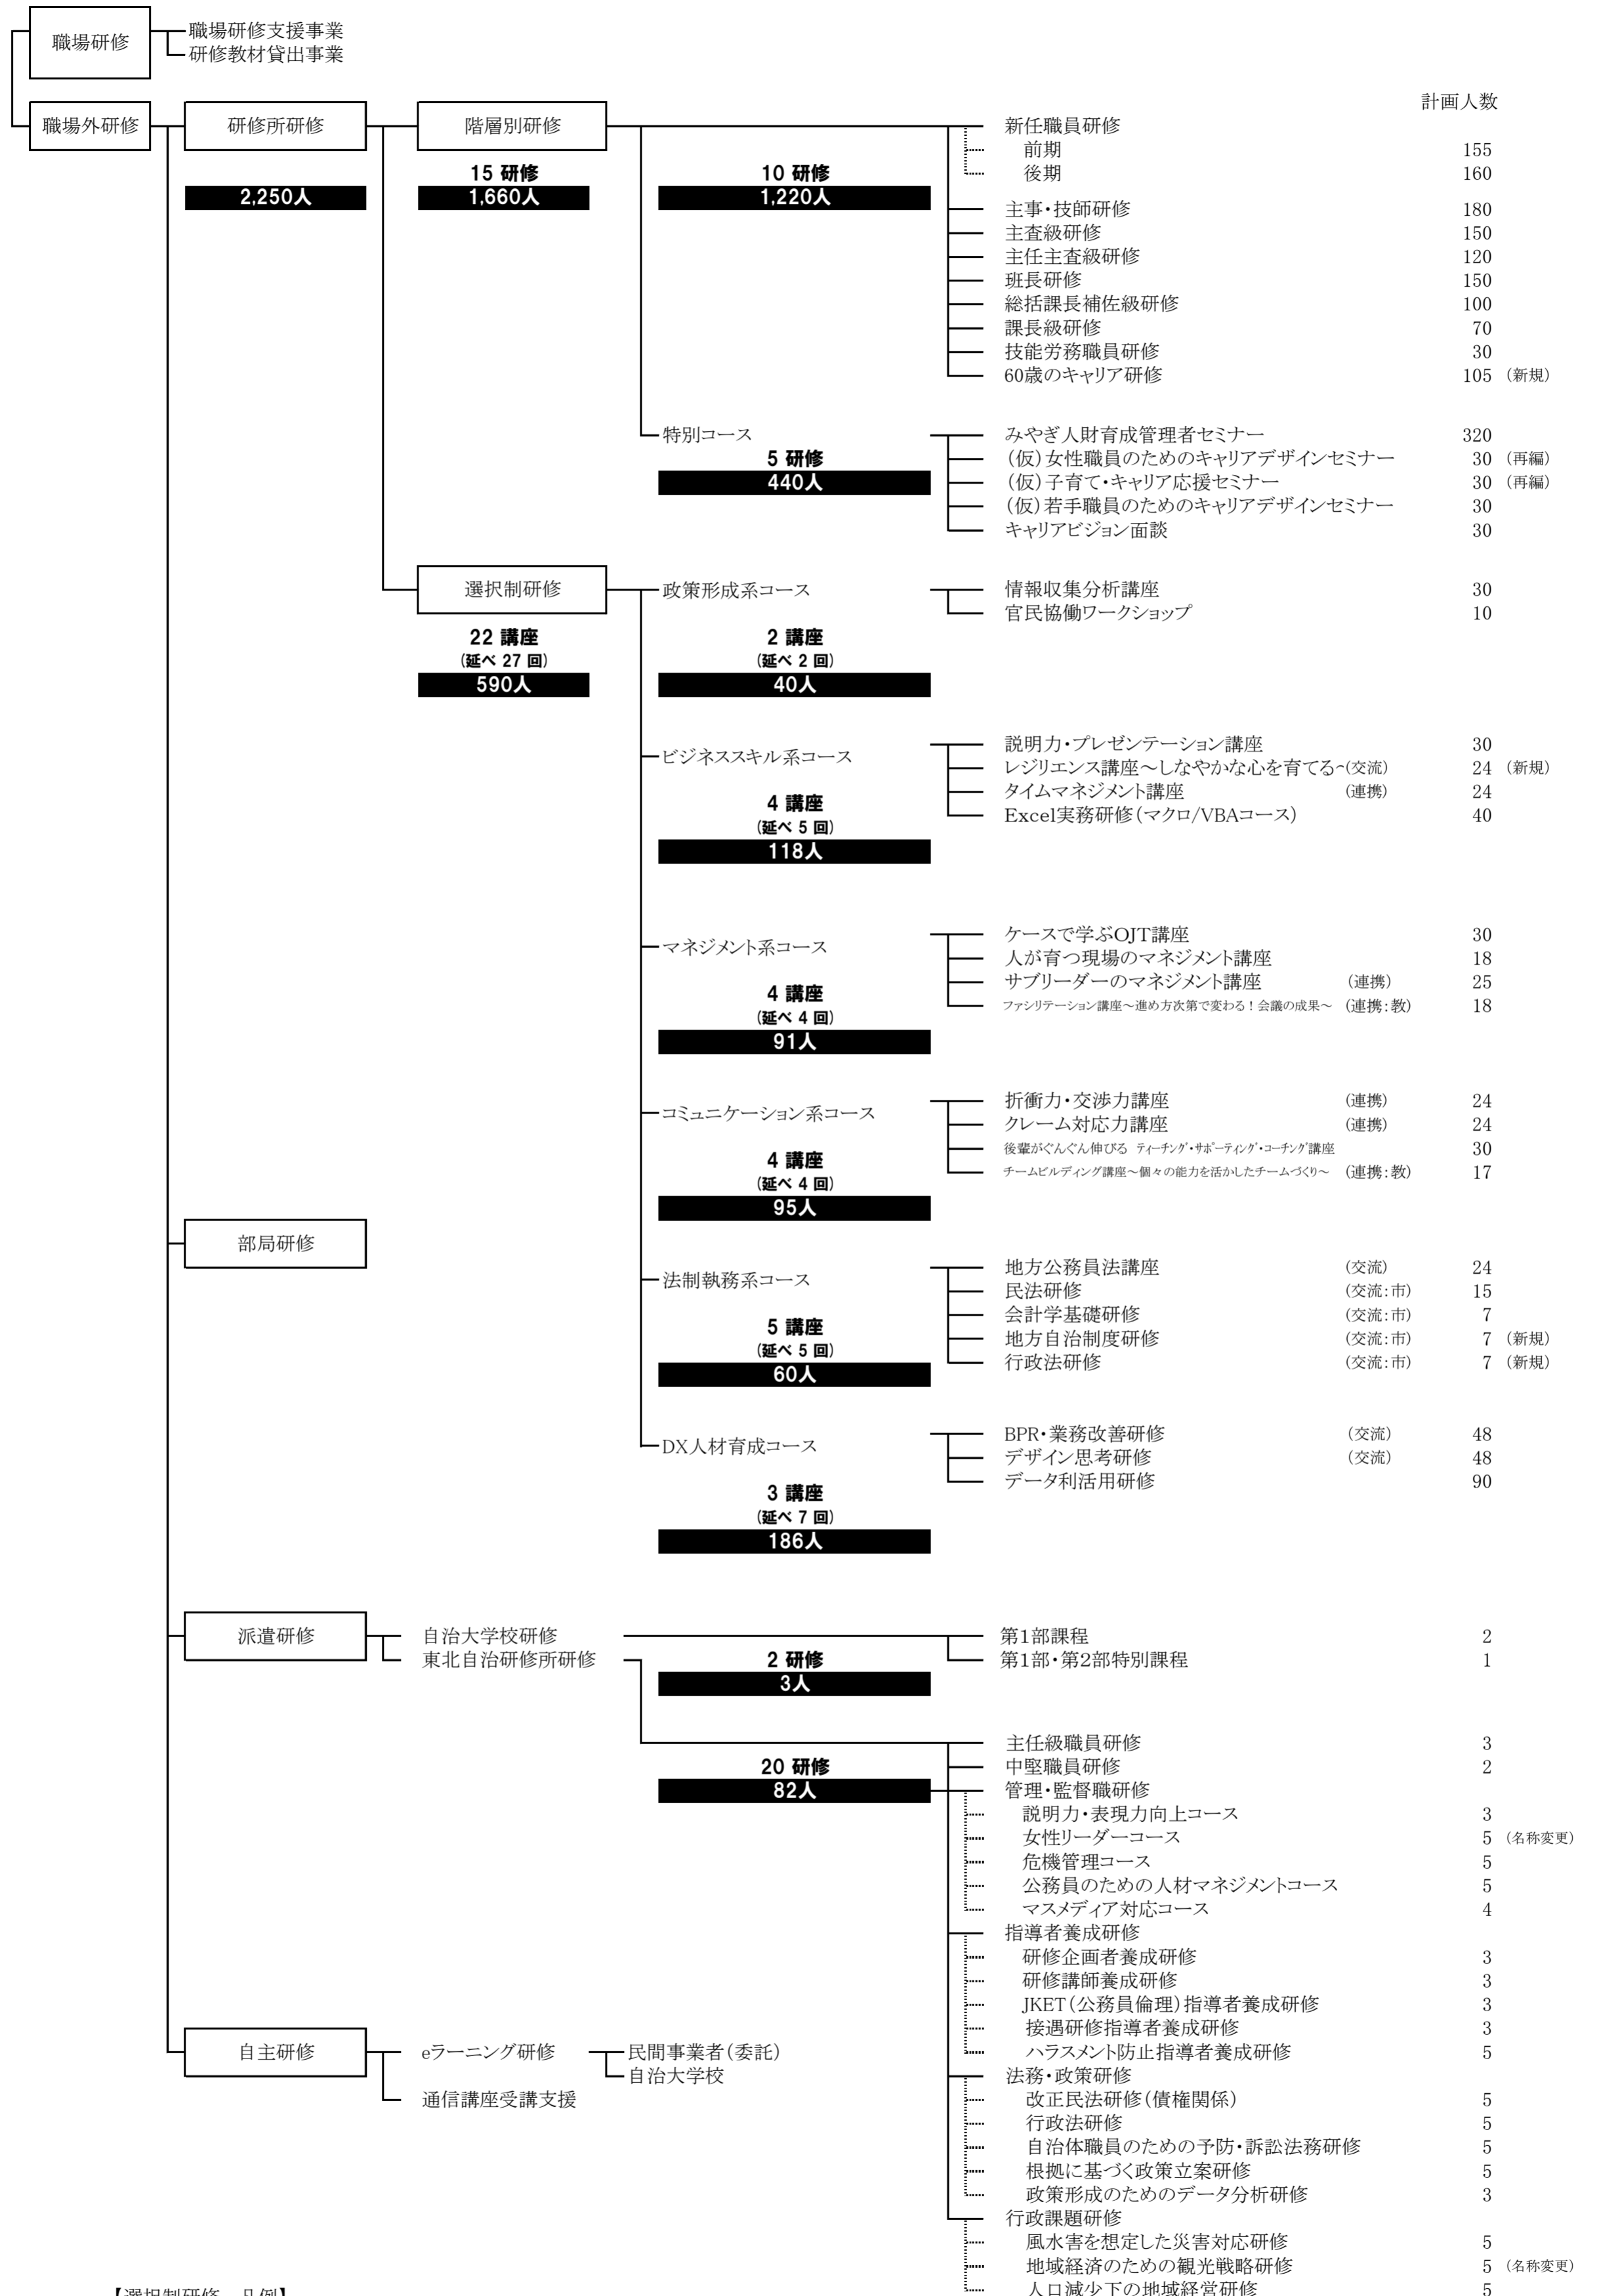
職場研修
職場研修支援事業
研修教材貸出事業

職場外研修

研修所研修
2,250人

階層別研修
15 研修
1,660人

10 研修
1,220人

計画人数

新任職員研修
前期 155
後期 160
主事・技師研修 180
主査級研修 150
主任主査級研修 120
班長研修 150
総括課長補佐級研修 100
課長級研修 70
技能労務職員研修 30
60歳のキャリア研修 105 （新規）

特別コース
5 研修
440人

みやぎ人財育成管理者セミナー 320
（仮）女性職員のためのキャリアデザインセミナー 30 （再編）
（仮）子育て・キャリア応援セミナー 30 （再編）
（仮）若手職員のためのキャリアデザインセミナー 30
キャリアビジョン面談 30

選択制研修
22 講座
（延べ 27 回）
590人

政策形成系コース
2 講座
（延べ 2 回）
40人

情報収集分析講座 30
官民協働ワークショップ 10

ビジネススキル系コース
4 講座
（延べ 5 回）
118人

説明力・プレゼンテーション講座 30
レジリエンス講座～しなやかな心を育てる~（交流） 24 （新規）
タイムマネジメント講座 （連携） 24
Excel実務研修（マクロ/VBAコース） 40

マネジメント系コース
4 講座
（延べ 4 回）
91人

ケースで学ぶOJT講座 30
人が育つ現場のマネジメント講座 18
サブリーダーのマネジメント講座 （連携） 25
ファシリテーション講座～進め方次第で変わる！会議の成果～ （連携：教） 18

コミュニケーション系コース
4 講座
（延べ 4 回）
95人

折衝力・交渉力講座 （連携） 24
クレーム対応力講座 （連携） 24
後輩がぐんぐん伸びる ティーチング・サポーティング・コーチング講座 30
チームビルディング講座～個々の能力を活かしたチームづくり～ （連携：教） 17

部局研修

法制執務系コース
5 講座
（延べ 5 回）
60人

地方公務員法講座 （交流） 24
民法研修 （交流：市） 15
会計学基礎研修 （交流：市） 7
地方自治制度研修 （交流：市） 7 （新規）
行政法研修 （交流：市） 7 （新規）

DX人材育成コース
3 講座
（延べ 7 回）
186人

BPR・業務改善研修 （交流） 48
デザイン思考研修 （交流） 48
データ利活用研修 90

派遣研修
自治大学校研修
東北自治研修所研修
2 研修
3人

第1部課程 2
第1部・第2部特別課程 1

20 研修
82人

主任級職員研修 3
中堅職員研修 2
管理・監督職研修
説明力・表現力向上コース 3
女性リーダーコース 5 （名称変更）
危機管理コース 5
公務員のための人材マネジメントコース 5
マスメディア対応コース 4
指導者養成研修
研修企画者養成研修 3
研修講師養成研修 3
JKET（公務員倫理）指導者養成研修 3
接遇研修指導者養成研修 3
ハラスメント防止指導者養成研修 5
法務・政策研修
改正民法研修（債権関係） 5
行政法研修 5
自治体職員のための予防・訴訟法務研修 5
根拠に基づく政策立案研修 5
政策形成のためのデータ分析研修 3
行政課題研修
風水害を想定した災害対応研修 5
地域経済のための観光戦略研修 5 （名称変更）
人口減少下の地域経営研修 5

自主研修
eラーニング研修
民間事業者（委託）
自治大学校
通信講座受講支援

【選択制研修 凡例】